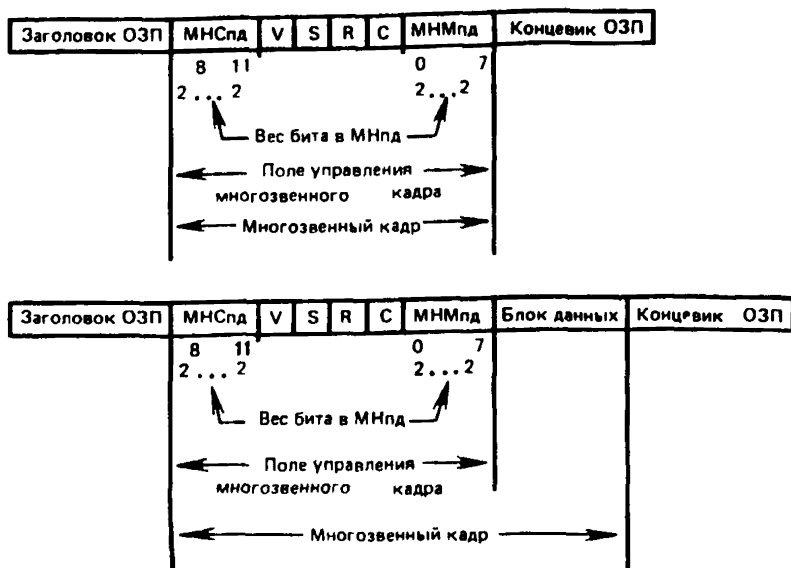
| Заголовок ОЗП | МНСпд | V | S | R | C | МНМпд | Концевик ОЗП |
|---|---|---|---|---|---|---|---|

$2^{8} \ldots 2^{11}$

$2^{0} \ldots 2^{7}$

Вес бита в МНпд

Поле управления многозвенного кадра

Многозвенный кадр

| Заголовок ОЗП | МНСпд | V | S | R | C | МНМпд | Блок данных | Концевик ОЗП |
|---|---|---|---|---|---|---|---|---|

$2^{8} \ldots 2^{11}$

$2^{0} \ldots 2^{7}$

Вес бита в МНпд

Поле управления многозвенного кадра

Многозвенный кадр